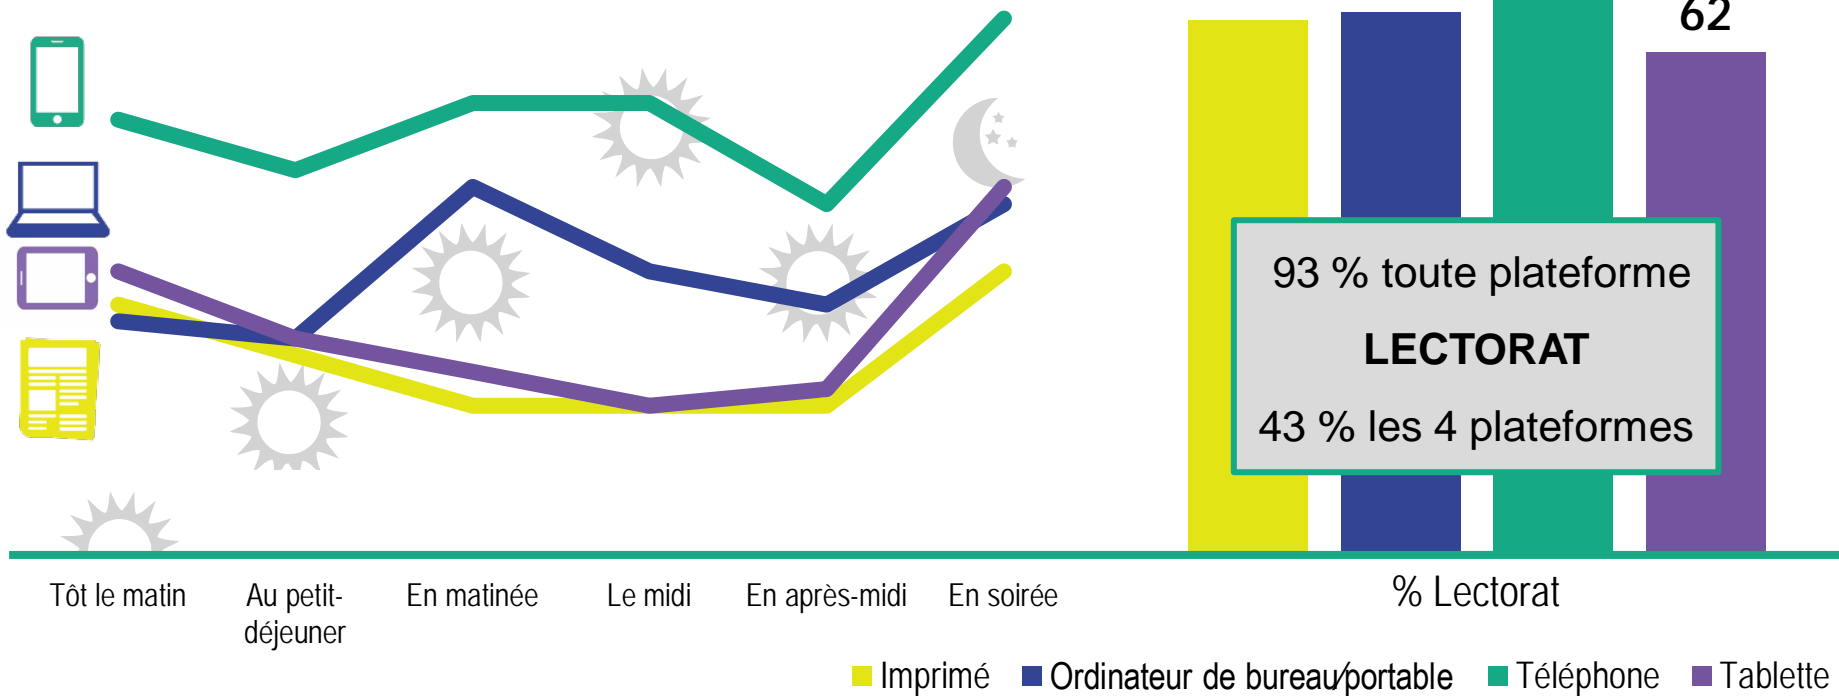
62

93 % toute plateforme

LECTORAT

43 % les 4 plateformes

Tôt le matin

Au petit-déjeuner

En matinée

Le midi

En après-midi

En soirée

% Lectorat

Imprimé Ordinateur de bureau/portable Téléphone Tablette